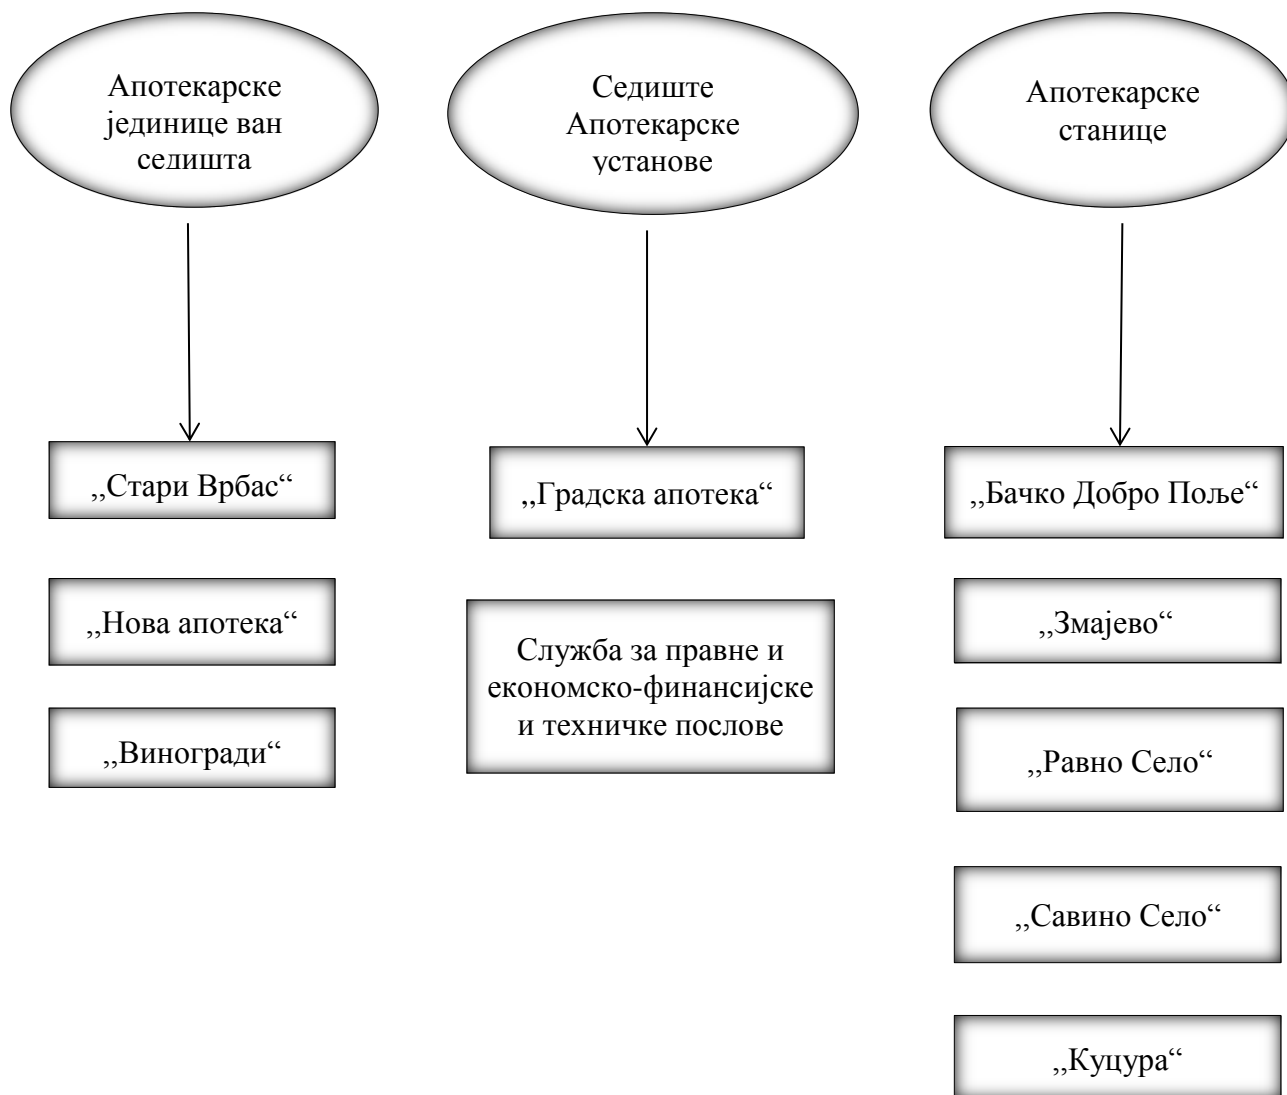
Апотекарске јединице ван седишта

„Стари Врбас“

„Нова апотека“

„Виногради“

Седиште Апотекарске установе

„Градска апотека“

Служба за правне и економско-финансијске и техничке послове

Апотекарске станице

„Бачко Добро Поље“

„Змајево“

„Равно Село“

„Савино Село“

„Куцура“